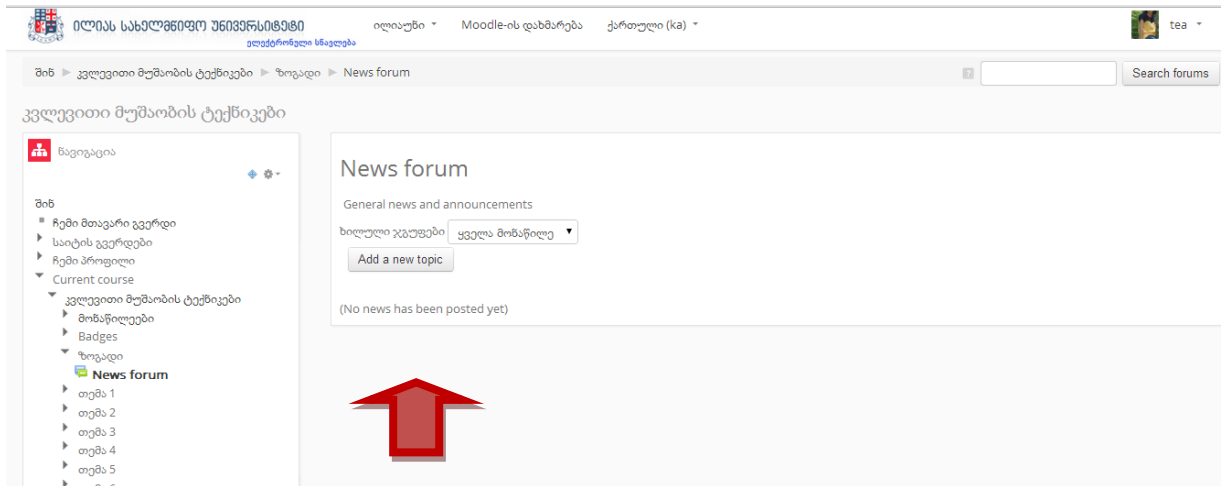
ილიას სახელმწიფო უნივერსიტეტი
ელექტრონული სწავლება

ილიაუნი ▾ Moodle-ის დახმარება ქართული (ka) ▾

tea ▾

შინ ▶ კვლევითი მუშაობის ტექნიკები ▶ ზოგადი ▶ News forum

Search forums

კვლევითი მუშაობის ტექნიკები

ნავიგაცია

შინ
ჩემი მთავარი გვერდი
საიტის გვერდები
ჩემი პროფილი
Current course
კვლევითი მუშაობის ტექნიკები
მონაწილეები
Badges
ზოგადი
News forum
თემა 1
თემა 2
თემა 3
თემა 4
თემა 5

News forum

General news and announcements

ხილული ჯგუფები ყველა მონაწილე

Add a new topic

(No news has been posted yet)